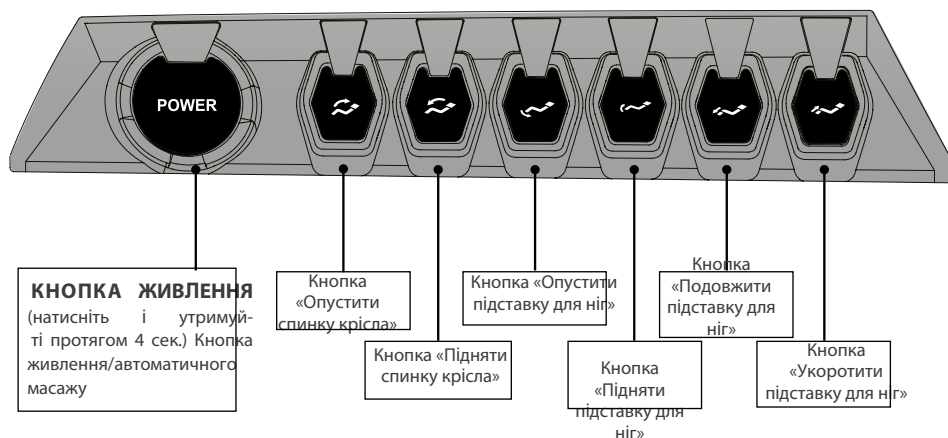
POWER

КНОПКА ЖИВЛЕННЯ (натисніть і утримуйте протягом 4 сек.) Кнопка живлення/автоматичного масажу

Кнопка «Опустити спинку крісла»

Кнопка «Підняти спинку крісла»

Кнопка «Опустити підставку для ніг»

Кнопка «Підняти підставку для ніг»

Кнопка «Подовжити підставку для ніг»

Кнопка «Укоротити підставку для ніг»